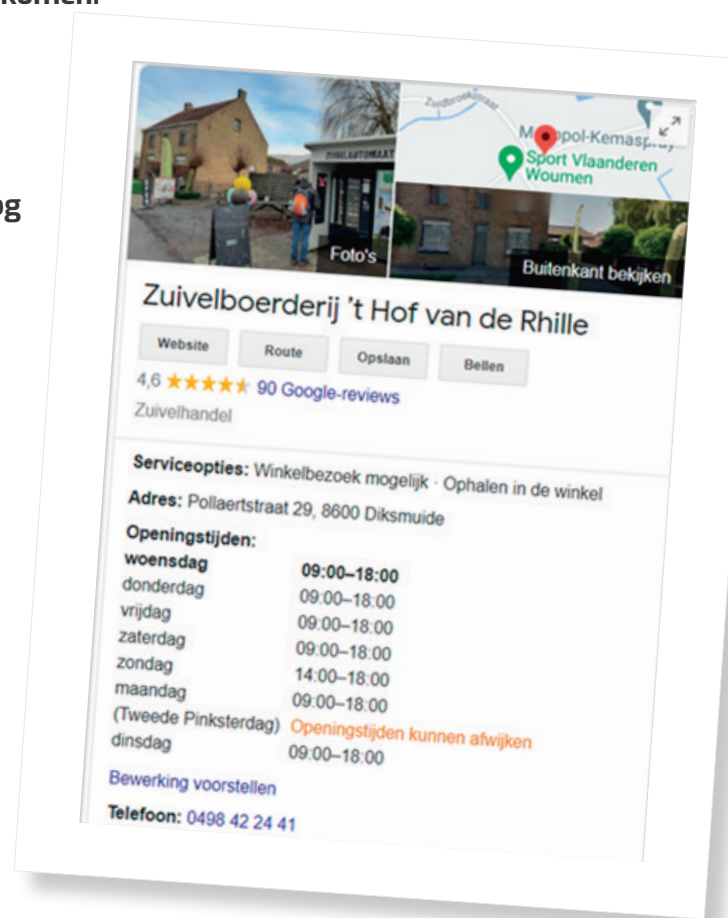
komen.

og

Zuidbroekstraat

M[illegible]pol-Kemas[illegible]

Sport Vlaanderen Woumen

ZUIVELAUTOMAAT

Foto's

Buitenkant bekijken

Zuivelboerderij 't Hof van de Rhille

Website Route Opslaan Bellen

4,6 ★★★★★ 90 Google-reviews

Zuivelhandel

**Serviceopties:** Winkelbezoek mogelijk · Ophalen in de winkel

**Adres:** Pollaertstraat 29, 8600 Diksmuide

**Openingstijden:**

| | |
|---|---|
| **woensdag** | **09:00–18:00** |
| donderdag | 09:00–18:00 |
| vrijdag | 09:00–18:00 |
| zaterdag | 09:00–18:00 |
| zondag | 14:00–18:00 |
| maandag (Tweede Pinksterdag) | 09:00–18:00 Openingstijden kunnen afwijken |
| dinsdag | 09:00–18:00 |

Bewerking voorstellen

**Telefoon:** 0498 42 24 41